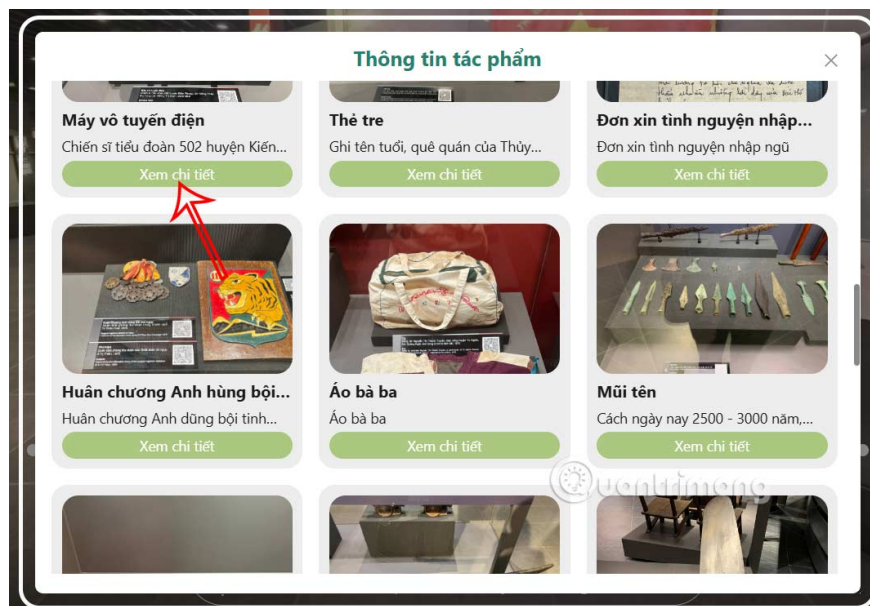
Thông tin tác phẩm

×

Máy vô tuyến điện
Chiến sĩ tiểu đoàn 502 huyện Kiến...
Xem chi tiết

Thẻ tre
Ghi tên tuổi, quê quán của Thủy...
Xem chi tiết

Đơn xin tình nguyện nhập...
Đơn xin tình nguyện nhập ngũ
Xem chi tiết

Huân chương Anh hùng bội...
Huân chương Anh dũng bội tinh...
Xem chi tiết

Áo bà ba
Áo bà ba
Xem chi tiết

Mũi tên
Cách ngày nay 2500 - 3000 năm,...
Xem chi tiết

Quantrimang